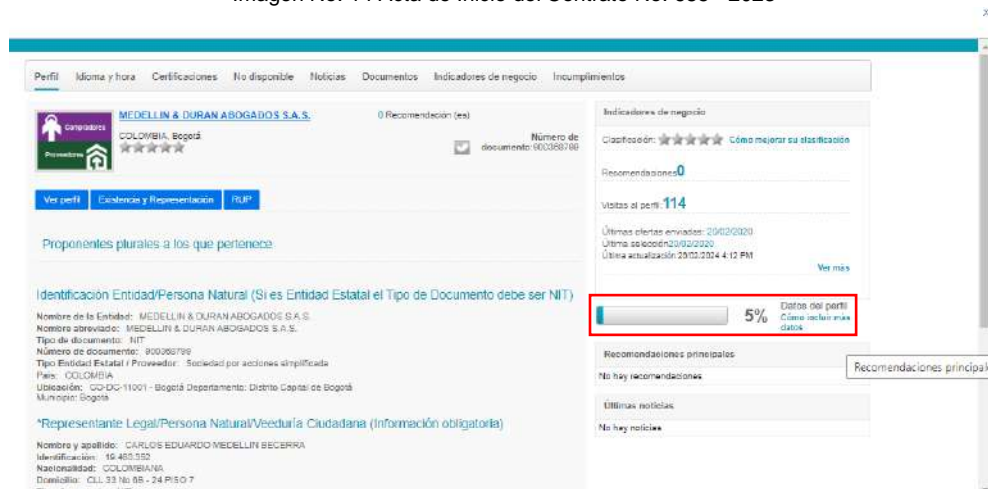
Imagen No. 1 Acta de Inicio del Contrato No. 085 - 2020

Perfil Idioma y hora Certificaciones No disponible Noticias Documentos Indicadores de negocio Incumplimientos

Compradores
Proveedores

MEDELLIN & DURAN ABOGADOS S.A.S.
COLOMBIA, Bogotá

0 Recomendación (es)

Número de documento: 900368799

Ver perfil Existencia y Representación RUP

Proponentes plurales a los que pertenece

Identificación Entidad/Persona Natural (Si es Entidad Estatal el Tipo de Documento debe ser NIT)

Nombre de la Entidad: MEDELLIN & DURAN ABOGADOS S.A.S.
Nombre abreviado: MEDELLIN & DURAN ABOGADOS S.A.S.
Tipo de documento: NIT
Número de documento: 900368799
Tipo Entidad Estatal / Proveedor: Sociedad por acciones simplificada
País: COLOMBIA
Ubicación: CO-DC-11001 - Bogotá Departamento: Distrito Capital de Bogotá
Municipio: Bogotá

*Representante Legal/Persona Natural/Veeduría Ciudadana (Información obligatoria)

Nombre y apellido: CARLOS EDUARDO MEDELLIN BECERRA
Identificación: 19.460.352
Nacionalidad: COLOMBIANA
Domicilio: CLL 33 No 6B - 24 PISO 7

Indicadores de negocio

Clasificación: Cómo mejorar su clasificación

Recomendaciones 0

Visitas al perfil: 114

Últimas ofertas enviadas: 20/02/2020
Última selección 20/02/2020
Última actualización: 20/02/2024 4:12 PM
Ver más

5% Datos del perfil
Cómo incluir más datos

Recomendaciones principales
No hay recomendaciones

Recomendaciones principal

Últimas noticias
No hay noticias